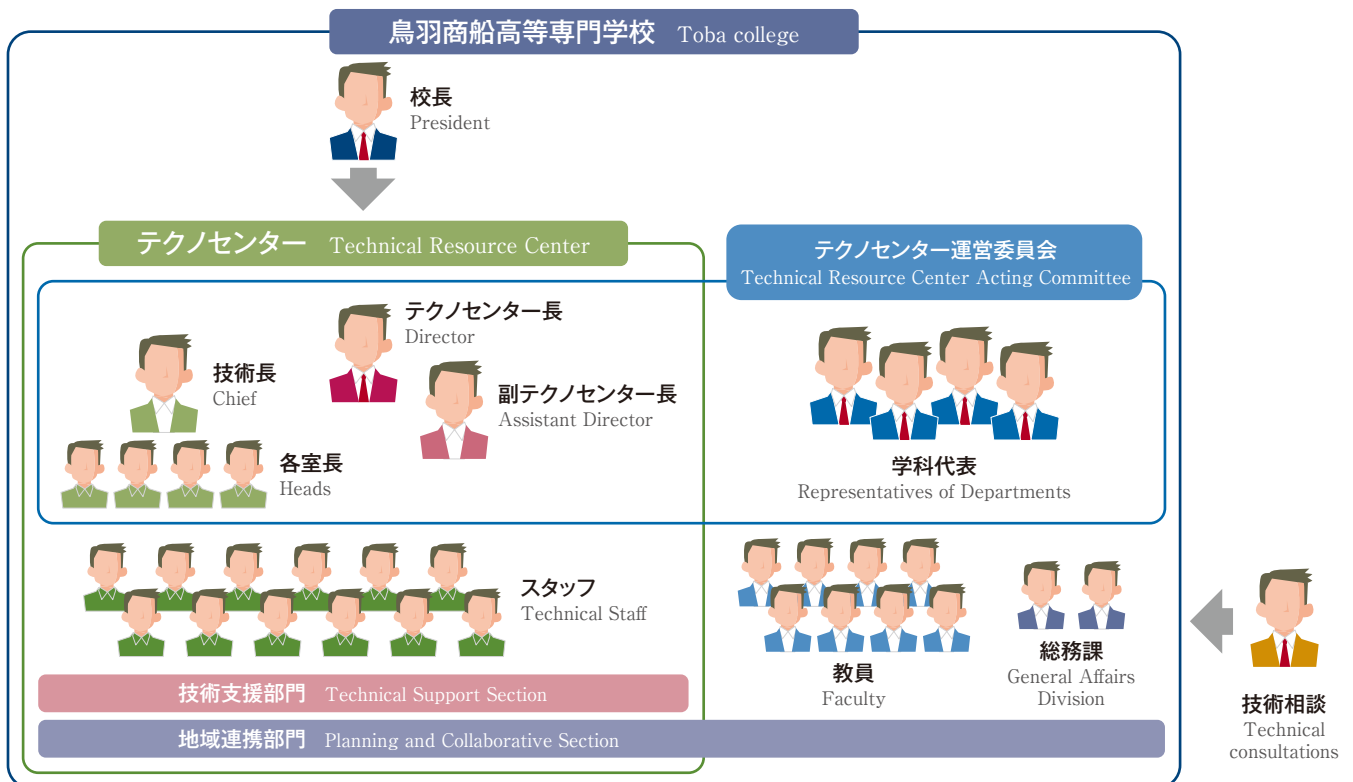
鳥羽商船高等専門学校 Toba college

校長
President

テクノセンター Technical Resource Center

テクノセンター運営委員会
Technical Resource Center Acting Committee

テクノセンター長
Director

技術長
Chief

副テクノセンター長
Assistant Director

各室長
Heads

学科代表
Representatives of Departments

スタッフ
Technical Staff

教員
Faculty

総務課
General Affairs Division

技術支援部門 Technical Support Section

地域連携部門 Planning and Collaborative Section

技術相談
Technical consultations